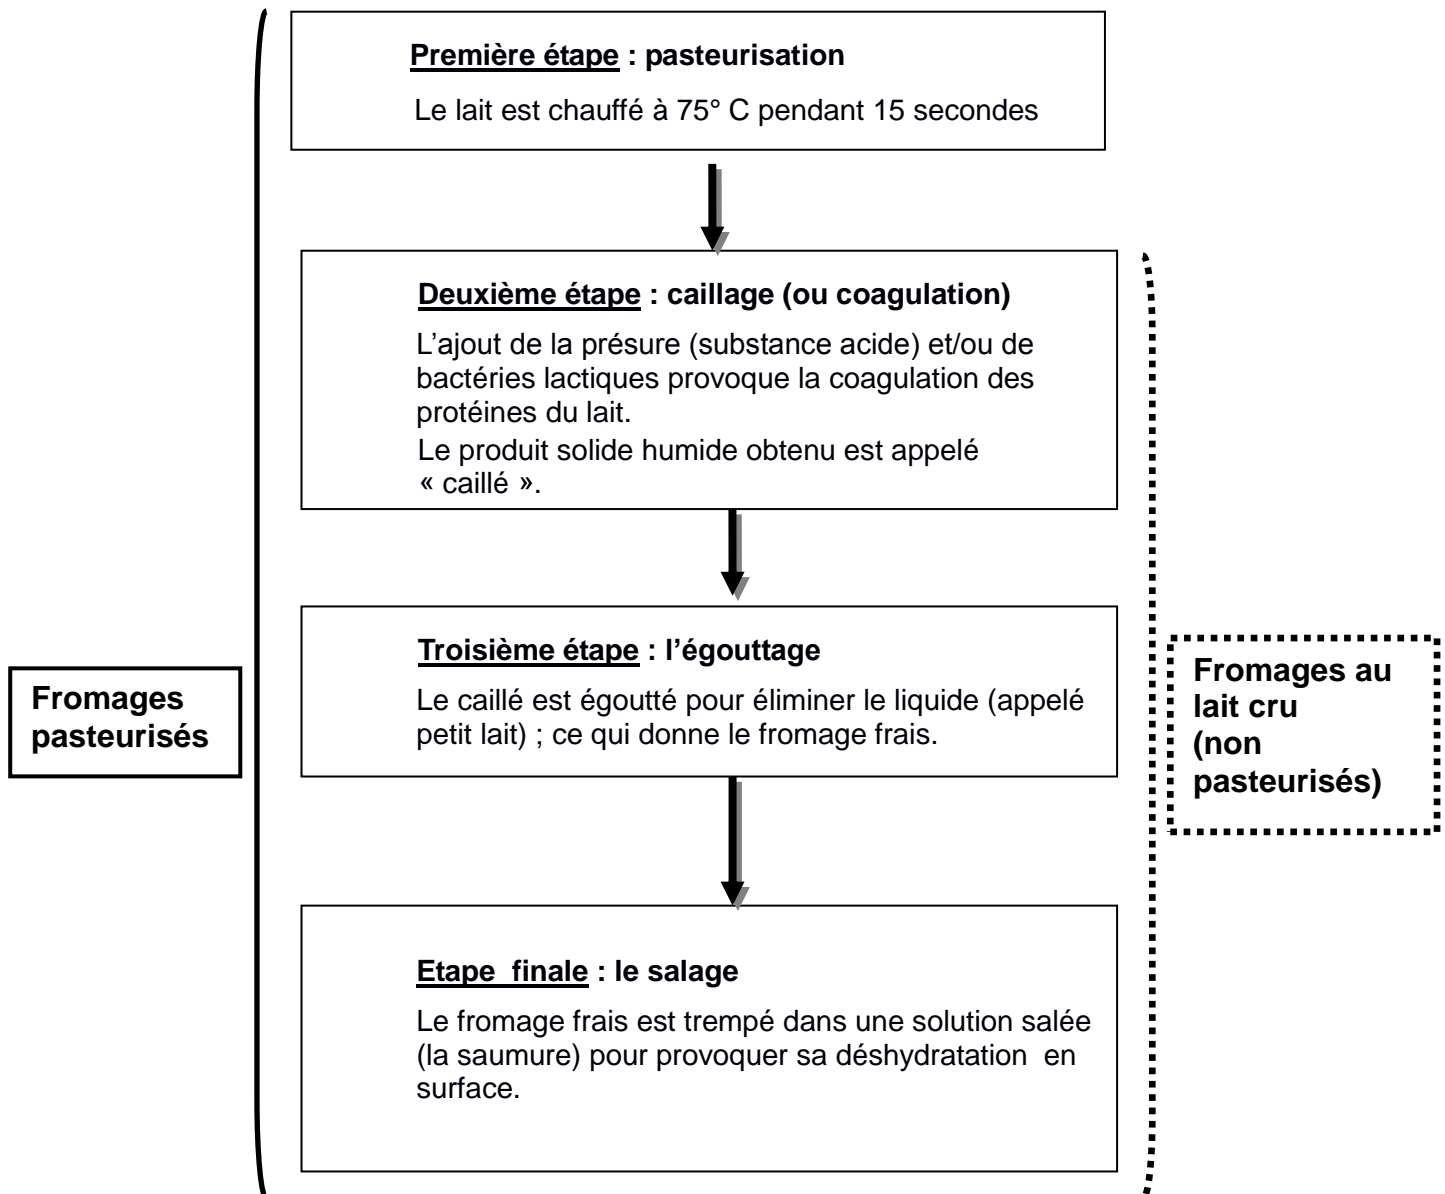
Première étape : pasteurisation

Le lait est chauffé à 75° C pendant 15 secondes

Deuxième étape : caillage (ou coagulation)

L'ajout de la présure (substance acide) et/ou de bactéries lactiques provoque la coagulation des protéines du lait.
Le produit solide humide obtenu est appelé « caillé ».

Troisième étape : l'égouttage

Le caillé est égoutté pour éliminer le liquide (appelé petit lait) ; ce qui donne le fromage frais.

Etape finale : le salage

Le fromage frais est trempé dans une solution salée (la saumure) pour provoquer sa déshydratation en surface.

Fromages pasteurisés

Fromages au lait cru (non pasteurisés)